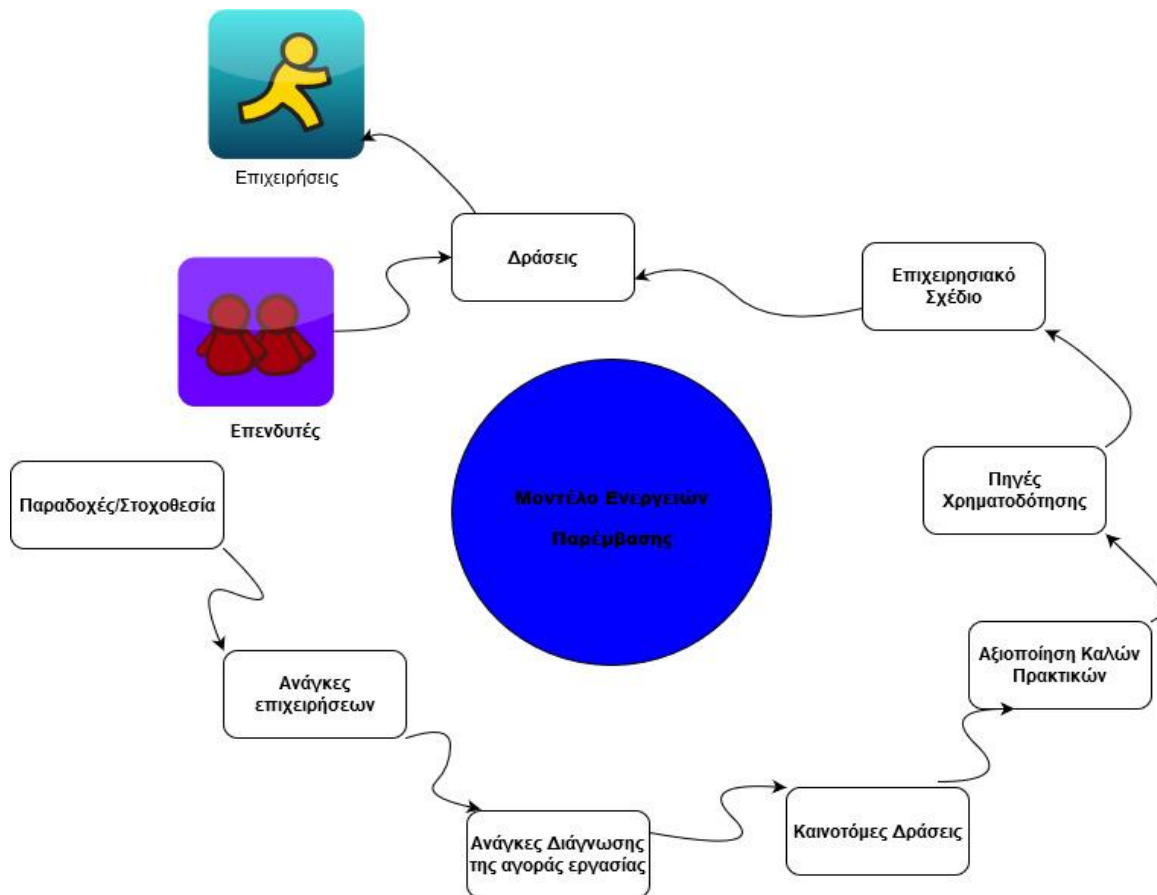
Επιχειρήσεις

Δράσεις

Επιχειρησιακό Σχέδιο

Επενδυτές

Μοντέλο Ενεργειών

Παρέμβασης

Παραδοχές/Στοχοθεσία

Πηγές Χρηματοδότησης

Αξιοποίηση Καλών Πρακτικών

Ανάγκες επιχειρήσεων

Ανάγκες Διάγνωσης της αγοράς εργασίας

Καινοτόμες Δράσεις